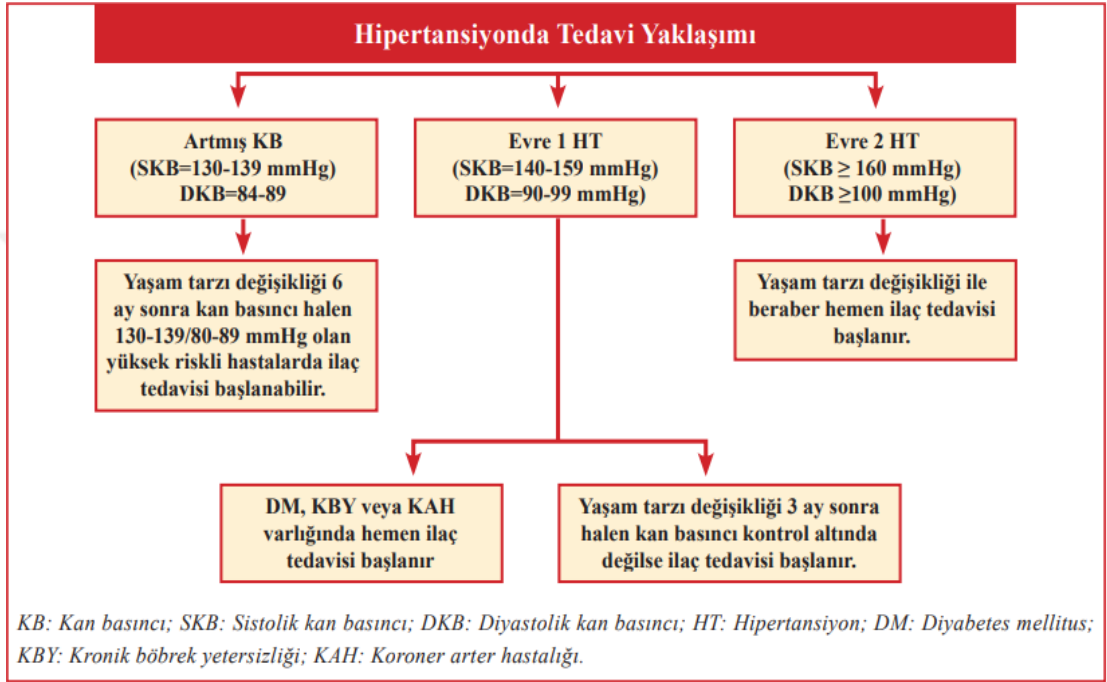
Hipertansiyonda Tedavi Yaklaşımı

Artmış KB
(SKB=130-139 mmHg)
DKB=84-89

Evre 1 HT
(SKB=140-159 mmHg)
DKB=90-99 mmHg)

Evre 2 HT
(SKB $\geq$ 160 mmHg)
DKB $\geq$100 mmHg)

Yaşam tarzı değişikliği 6 ay sonra kan basıncı halen 130-139/80-89 mmHg olan yüksek riskli hastalarda ilaç tedavisi başlanabilir.

Yaşam tarzı değişikliği ile beraber hemen ilaç tedavisi başlanır.

DM, KBY veya KAH varlığında hemen ilaç tedavisi başlanır

Yaşam tarzı değişikliği 3 ay sonra halen kan basıncı kontrol altında değilse ilaç tedavisi başlanır.

KB: Kan basıncı; SKB: Sistolik kan basıncı; DKB: Diyastolik kan basıncı; HT: Hipertansiyon; DM: Diyabetes mellitus; KBY: Kronik böbrek yetersizliği; KAH: Koroner arter hastalığı.